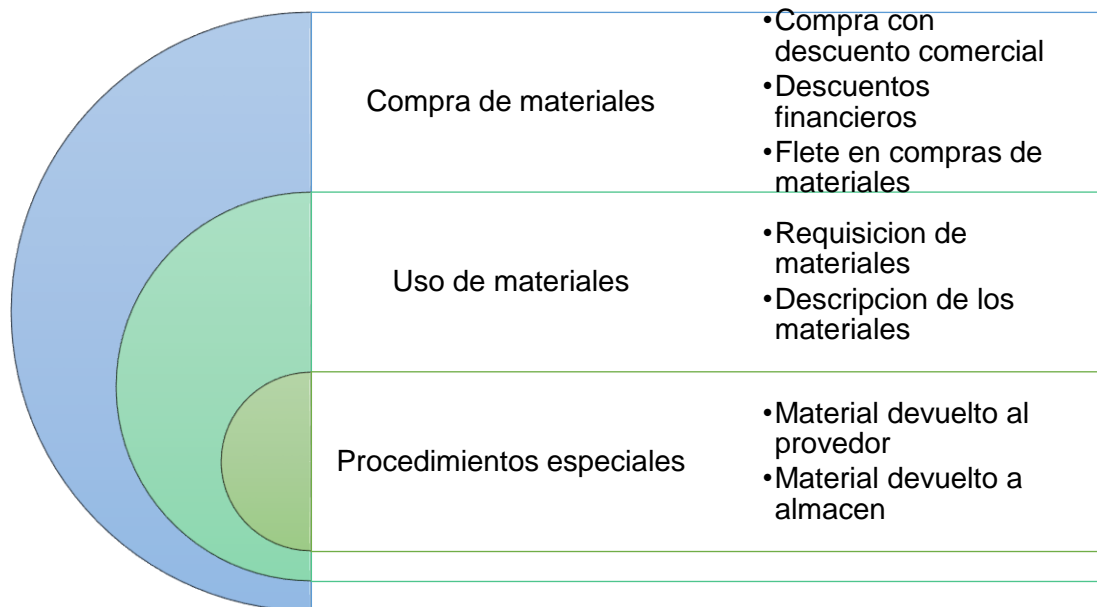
Compra de materiales

- Compra con descuento comercial
- Descuentos financieros
- Flete en compras de materiales

Uso de materiales

- Requisicion de materiales
- Descripcion de los materiales

Procedimientos especiales

- Material devuelto al provedor
- Material devuelto a almacen